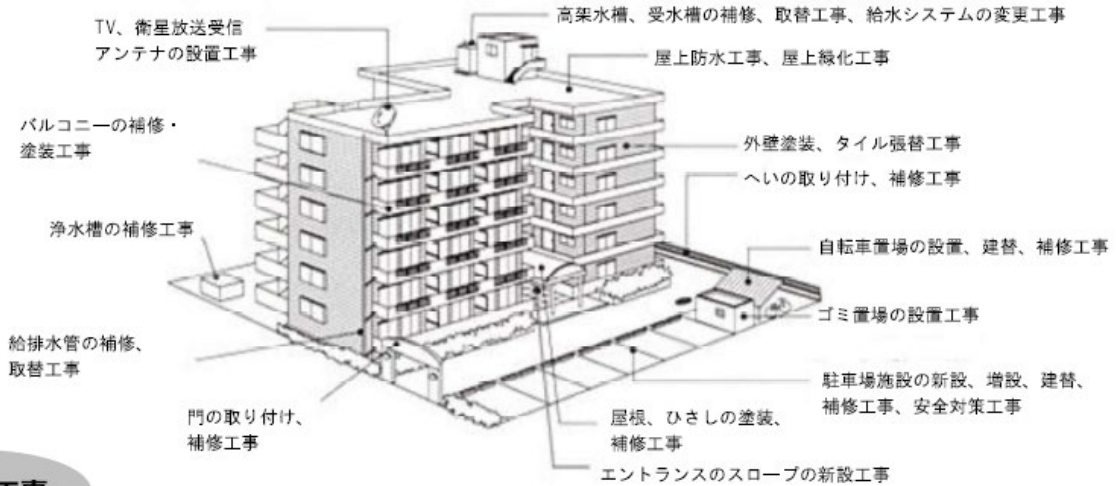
TV、衛星放送受信アンテナの設置工事

高架水槽、受水槽の補修、取替工事、給水システムの変更工事

屋上防水工事、屋上緑化工事

バルコニーの補修・塗装工事

外壁塗装、タイル張替工事

へいの取り付け、補修工事

浄水槽の補修工事

自転車置場の設置、建替、補修工事

ゴミ置場の設置工事

給排水管の補修、取替工事

駐車場施設の新設、増設、建替、補修工事、安全対策工事

門の取り付け、補修工事

屋根、ひさしの塗装、補修工事

エントランスのスロープの新設工事

工事